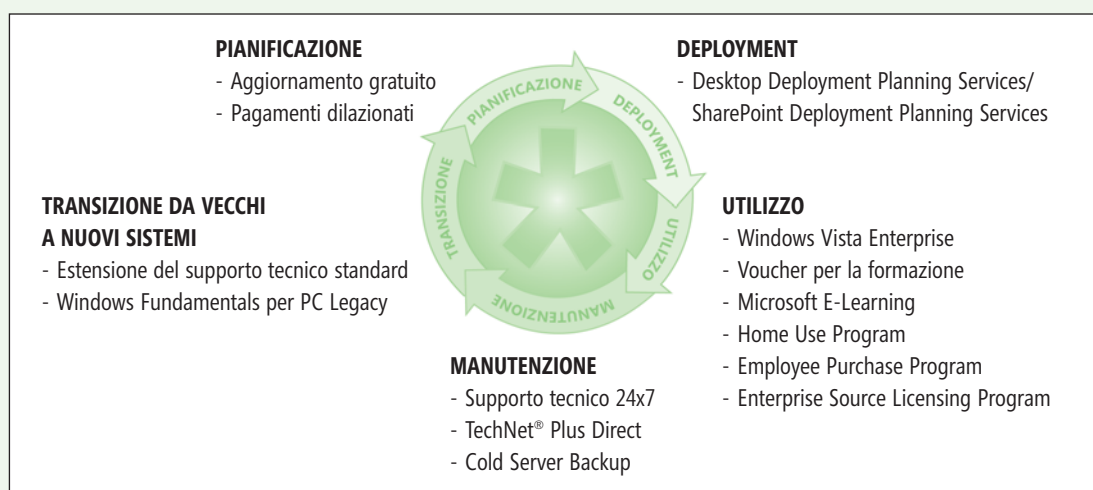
PIANIFICAZIONE
- Aggiornamento gratuito
- Pagamenti dilazionati

DEPLOYMENT
- Desktop Deployment Planning Services/ SharePoint Deployment Planning Services

PIANIFICAZIONE
DEPLOYMENT
UTILIZZO
MANUTENZIONE
TRANSIZIONE

TRANSIZIONE DA VECCHI A NUOVI SISTEMI
- Estensione del supporto tecnico standard
- Windows Fundamentals per PC Legacy

UTILIZZO
- Windows Vista Enterprise
- Voucher per la formazione
- Microsoft E-Learning
- Home Use Program
- Employee Purchase Program
- Enterprise Source Licensing Program

MANUTENZIONE
- Supporto tecnico 24x7
- TechNet® Plus Direct
- Cold Server Backup